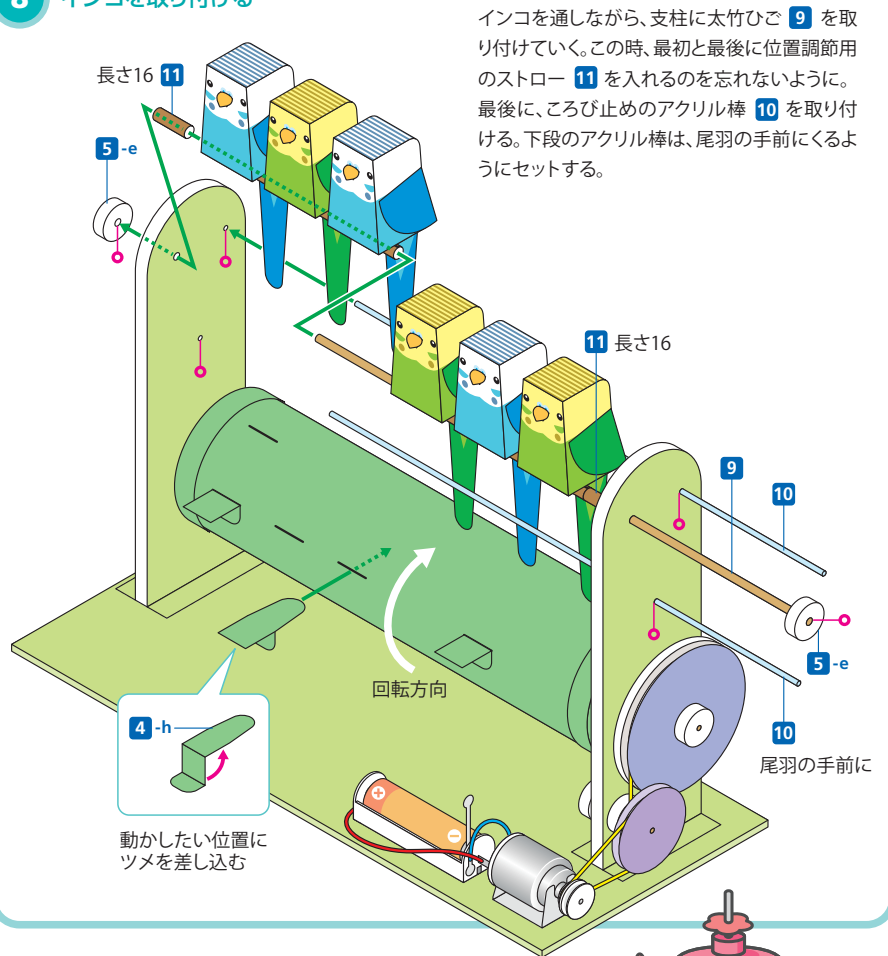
8 インコを取り付ける

インコを通しながら、支柱に太竹ひご 9 を取り付けていく。この時、最初と最後に位置調節用のストロー 11 を入れるのを忘れないように。最後に、ころび止めのアクリル棒 10 を取り付ける。下段のアクリル棒は、尾羽の手前にくるようにセットする。

長さ16 11

5 -e

11 長さ16

9

10

5 -e

10

尾羽の手前に

回転方向

4 -h

動かしたい位置にツメを差し込む